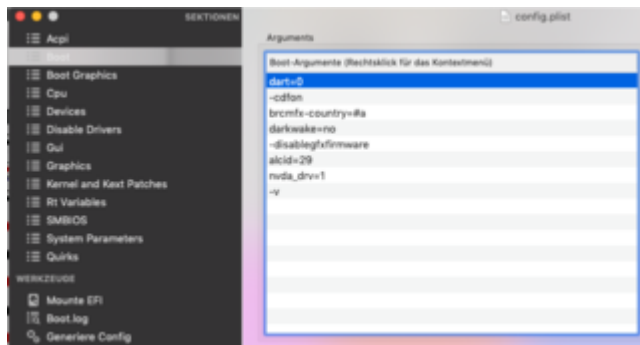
SEKTIONEN
Acpi
Boot
Boot Graphics
Cpu
Devices
Disable Drivers
Gui
Graphics
Kernel and Kext Patches
Rt Variables
SMBIOS
System Parameters
Quirks
WERKZEUGE
Mounte EFI
Boot.log
Generiere Config

config.plist

Arguments

Boot-Argumente (Rechtsklick für das Kontextmenü)
dart=0
-cdfon
brcmfx-country=#a
darkwake=no
-disablegfxfirmware
alcid=29
nvda_drv=1
-v